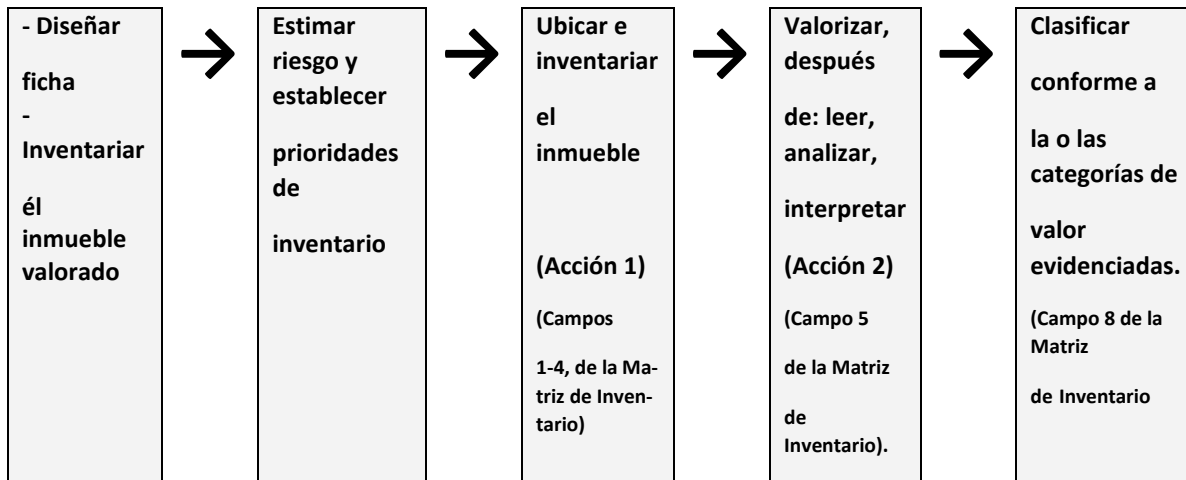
- Diseñar ficha
- Inventariar él inmueble valorado

Estimar riesgo y establecer prioridades de inventario

Ubicar e inventariar el inmueble

(Acción 1)

(Campos 1-4, de la Matriz de Inventario)

Valorizar, después de: leer, analizar, interpretar

(Acción 2)

(Campo 5 de la Matriz de Inventario).

Clasificar conforme a la o las categorías de valor evidenciadas.

(Campo 8 de la Matriz de Inventario